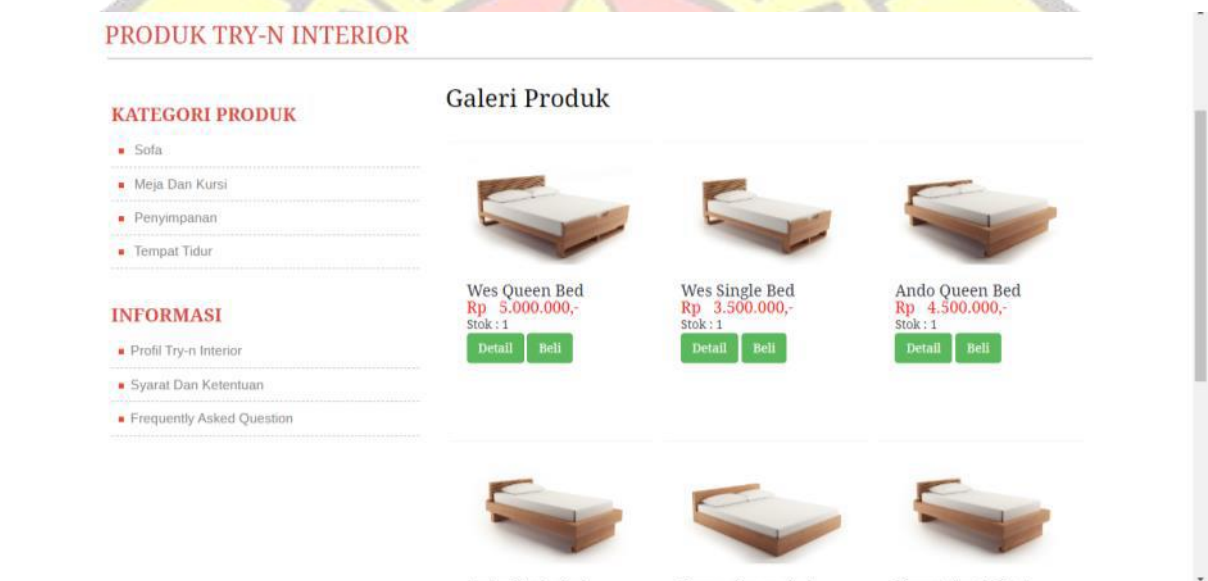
PRODUK TRY-N INTERIOR

KATEGORI PRODUK

Sofa

Meja Dan Kursi

Penyimpanan

Tempat Tidur

INFORMASI

Profil Try-n Interior

Syarat Dan Ketentuan

Frequently Asked Question

Galeri Produk

Wes Queen Bed
Rp 5.000.000,-
Stok : 1
Detail Beli

Wes Single Bed
Rp 3.500.000,-
Stok : 1
Detail Beli

Ando Queen Bed
Rp 4.500.000,-
Stok : 1
Detail Beli

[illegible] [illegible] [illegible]